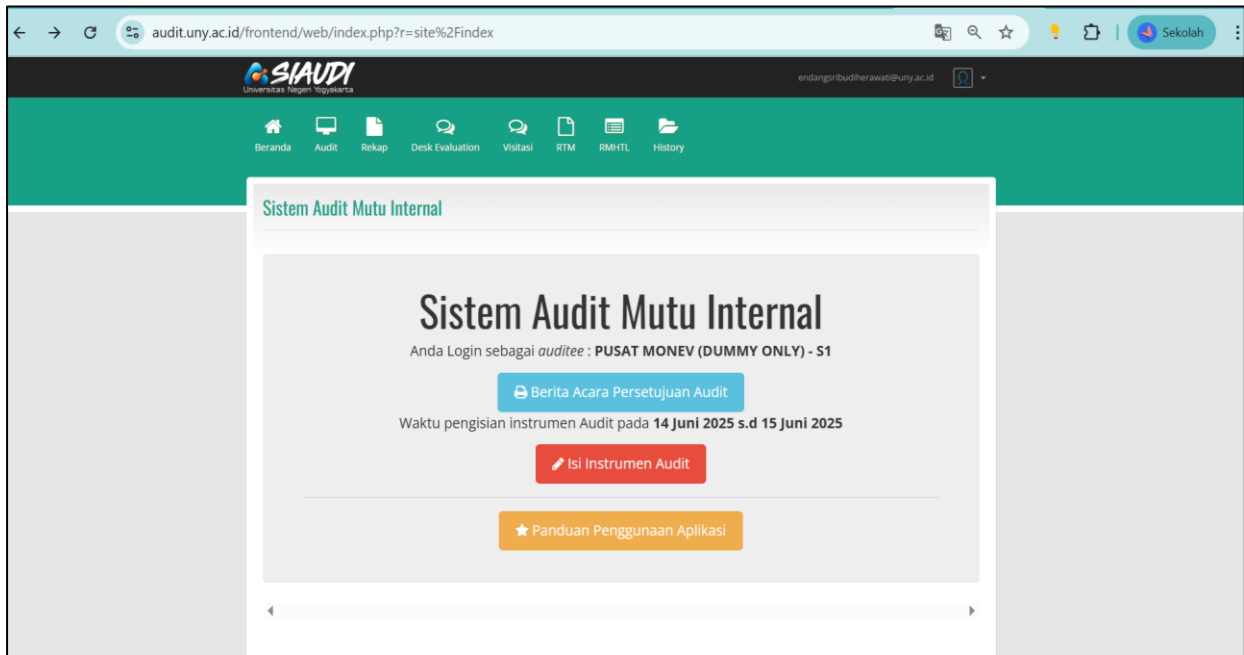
audit.uny.ac.id/frontend/web/index.php?r=site%2Findex

Sekolah

SIAUDI
Universitas Negeri Yogyakarta

endangsribudiherawati@uny.ac.id

Beranda Audit Rekap Desk Evaluation Visitasi RTM RMHTL History

Sistem Audit Mutu Internal

Sistem Audit Mutu Internal

Anda Login sebagai *auditee* : **PUSAT MONEV (DUMMY ONLY) - S1**

Berita Acara Persetujuan Audit

Waktu pengisian instrumen Audit pada **14 Juni 2025 s.d 15 Juni 2025**

Isi Instrumen Audit

Panduan Penggunaan Aplikasi